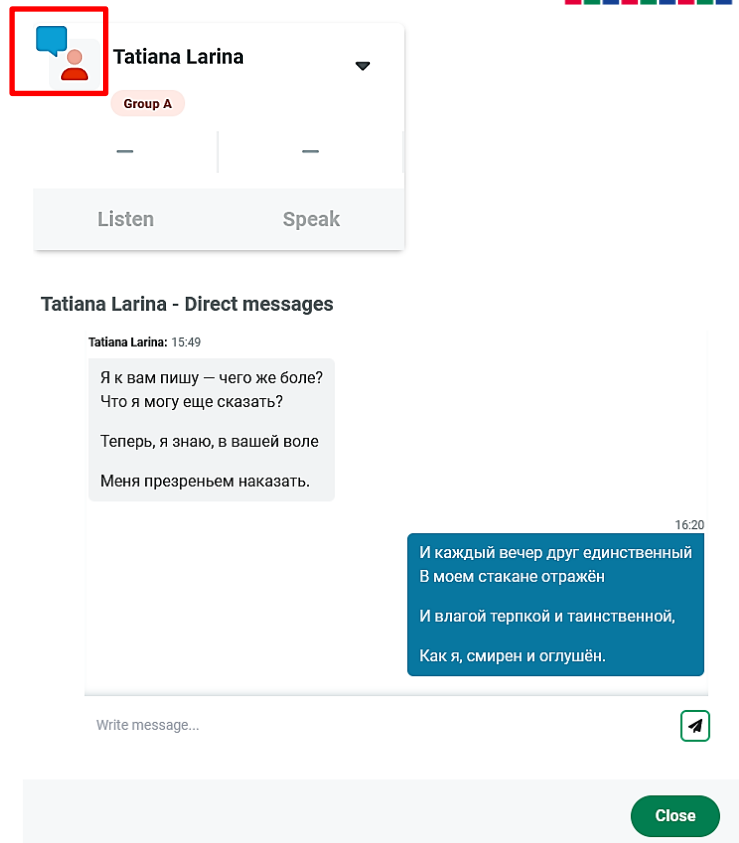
Tatiana Larina

Group A

–

–

Listen

Speak

Tatiana Larina - Direct messages

Tatiana Larina: 15:49

Я к вам пишу — чего же боле? Что я могу еще сказать?

Теперь, я знаю, в вашей воле

Меня презреньем наказать.

16:20

И каждый вечер друг единственный В моем стакане отражён

И влагой терпкой и таинственной,

Как я, смирен и оглушён.

Write message...

Close